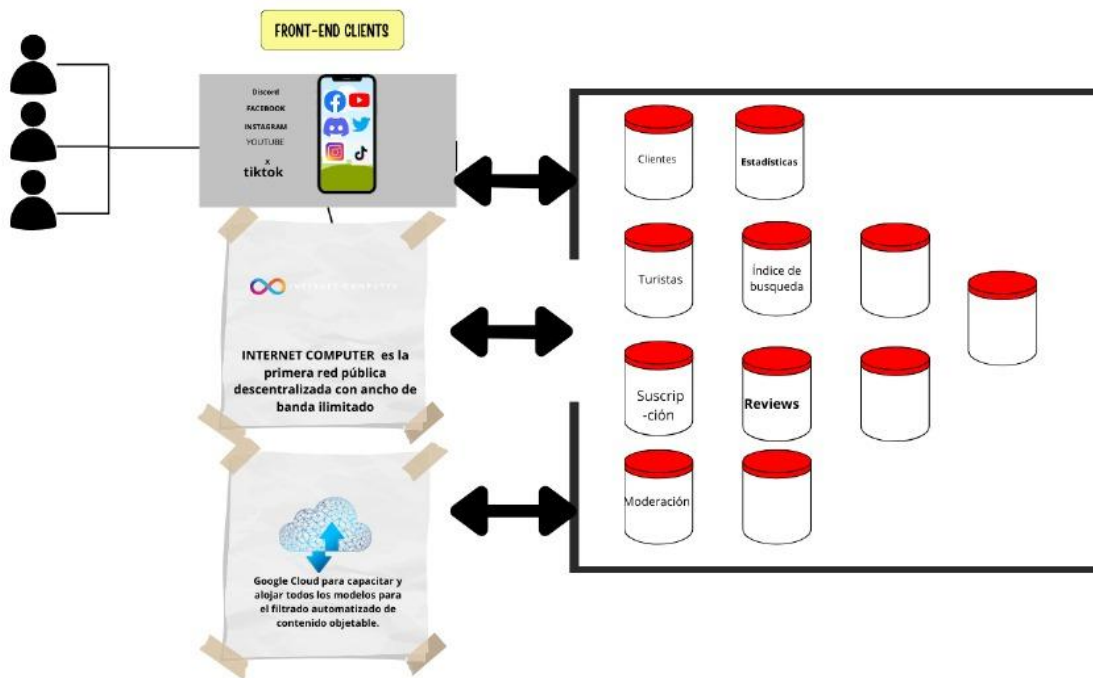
FRONT-END CLIENTS

Discord
FACEBOOK
INSTAGRAM
YOUTUBE
x
tiktok

INTERNET COMPUTER

INTERNET COMPUTER es la primera red pública descentralizada con ancho de banda ilimitado

Google Cloud para capacitar y alojar todos los modelos para el filtrado automatizado de contenido objetable.

Clientes
Estadísticas
Turistas
Índice de busqueda
Suscrip -ción
Reviews
Moderación